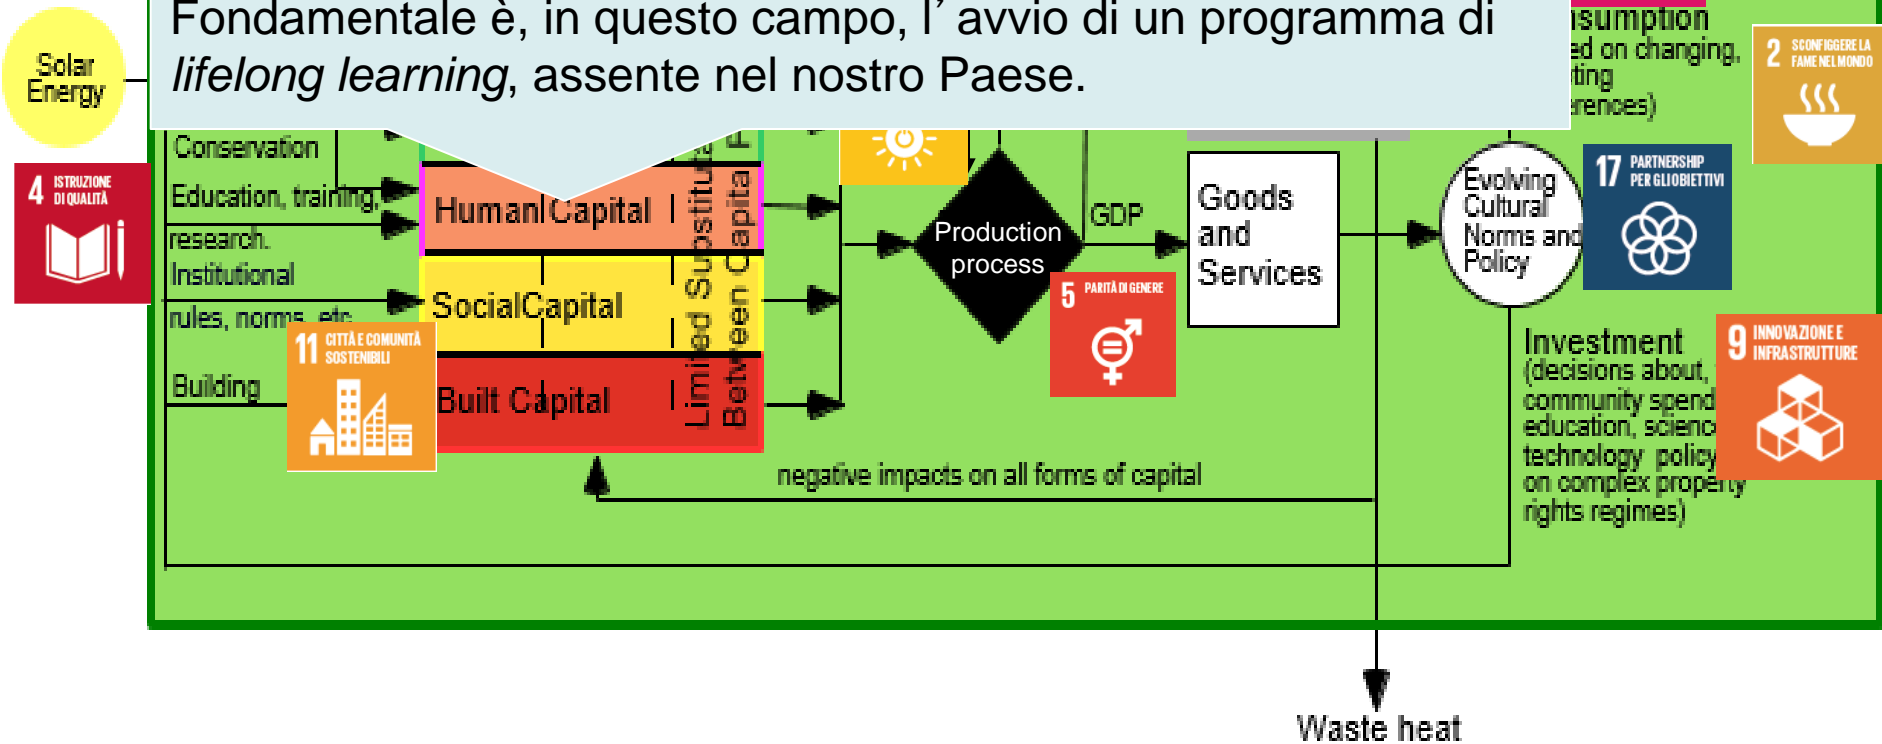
Fondamentale è, in questo campo, l’avvio di un programma di *lifelong learning*, assente nel nostro Paese.

Solar Energy

4 ISTRUZIONE DI QUALITÀ

Conservation

Education, training, research.

Institutional rules, norms, etc.

Building

11 CITTÀ E COMUNITÀ SOSTENIBILI

Human Capital

Social Capital

Built Capital

Limited Substitution Between Capital F

Production process

GDP

5 PARITÀ DI GENERE

Goods and Services

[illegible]sumption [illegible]ed on changing, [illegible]ting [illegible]rences)

2 SCONFIGGERE LA FAME NEL MONDO

Evolving Cultural Norms and Policy

17 PARTNERSHIP PER GLI OBIETTIVI

Investment (decisions about, community spend education, scienc technology policy on complex property rights regimes)

9 INNOVAZIONE E INFRASTRUTTURE

negative impacts on all forms of capital

Waste heat